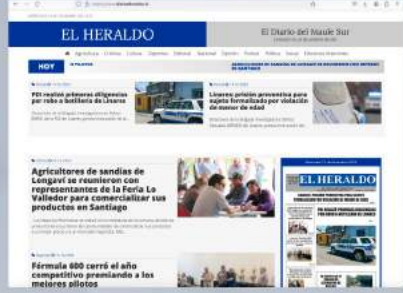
EL HERALDO

El Diario del Maule Sur

HOY

PDI realizó primeras diligencias por robo a botillería de Linares

Linares: prisión preventiva para sujeto formalizado por violación de menor de edad

Agricultores de sandías de Longaví se reunieron con representantes de la Feria Lo Valledor para comercializar sus productos en Santiago

Fórmula 800 cerró el año competitivo premiando a los mejores pilotos

EL HERALDO